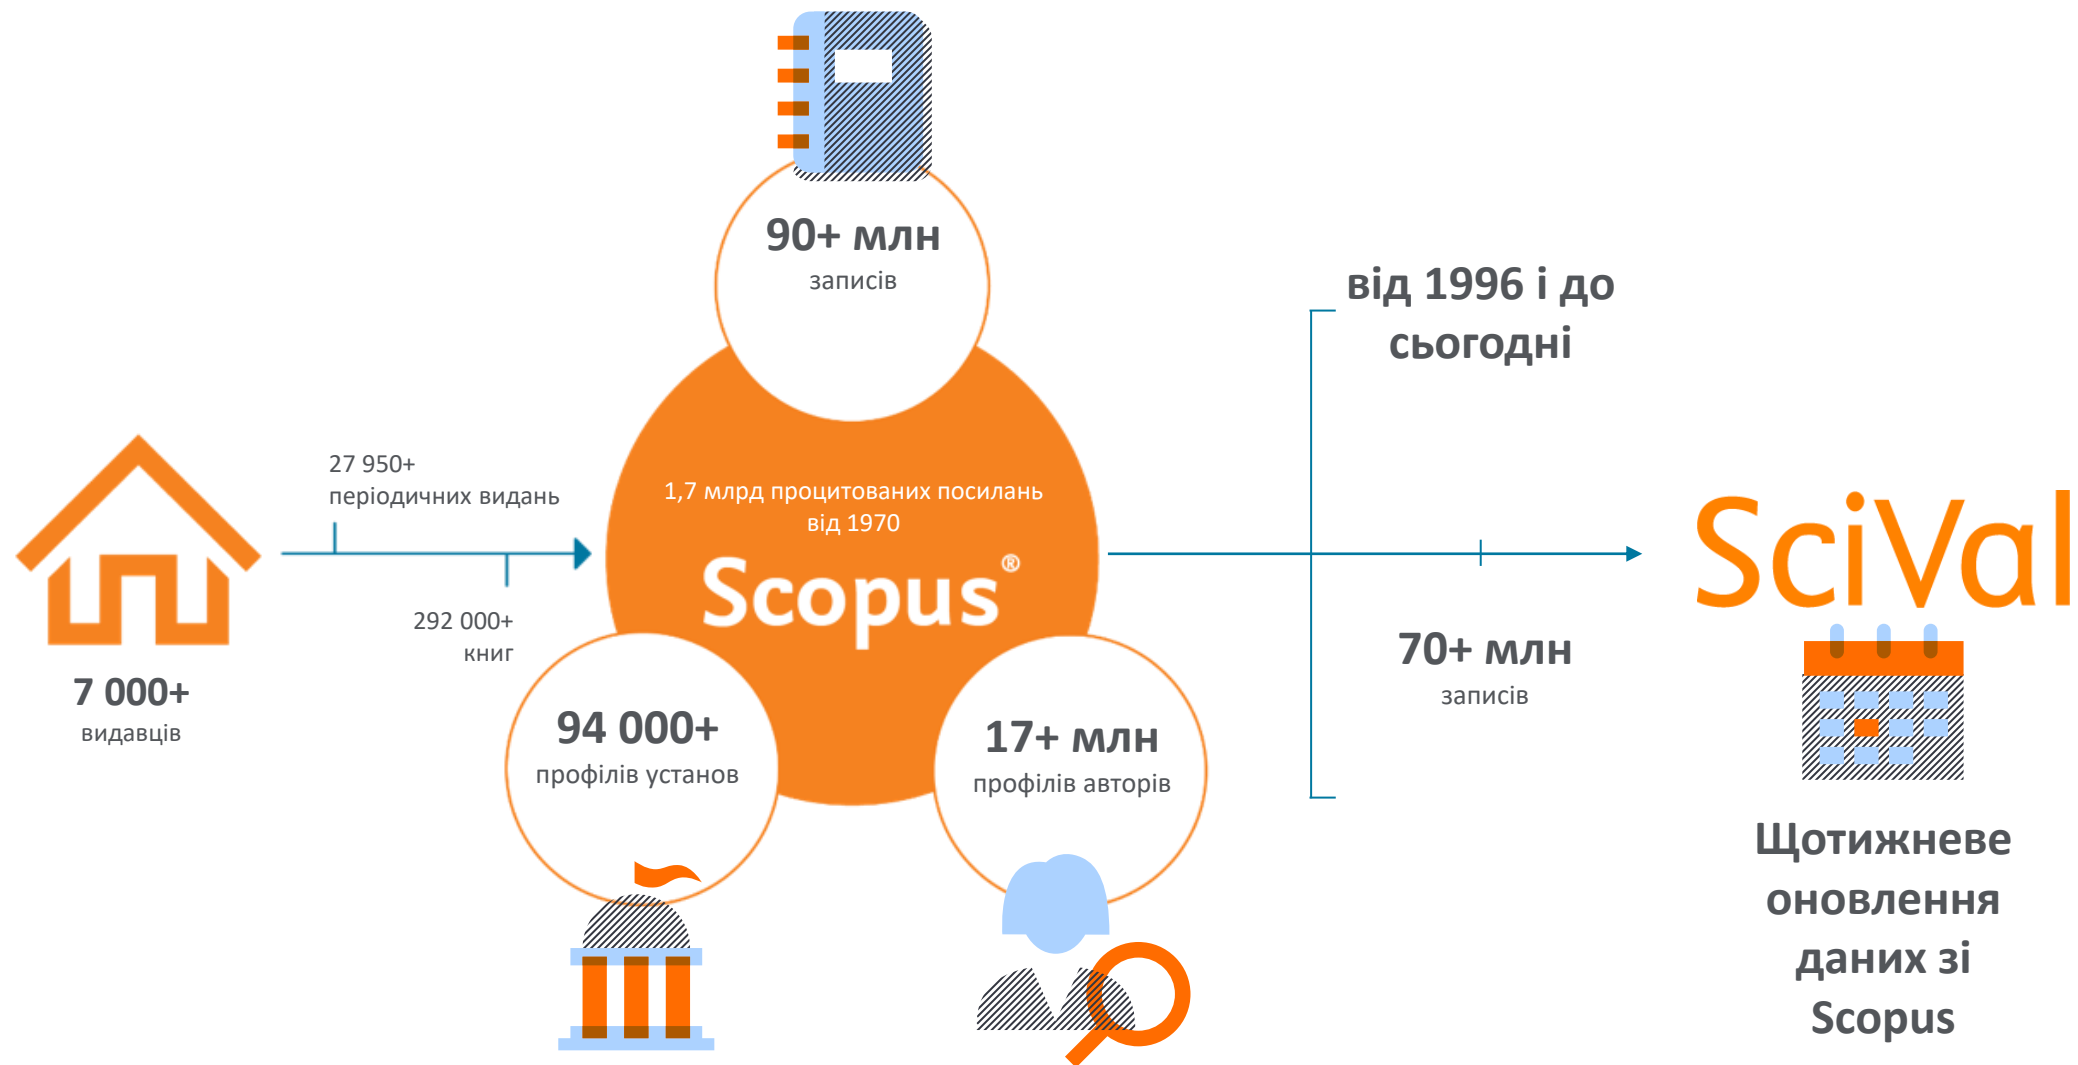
90+ млн
записів

7 000+
видавців

27 950+
періодичних видань

292 000+
книг

1,7 млрд процитованих посилань від 1970

Scopus®

94 000+
профілів установ

17+ млн
профілів авторів

від 1996 і до сьогодні

70+ млн
записів

SciVal

Щотижневе оновлення даних зі Scopus